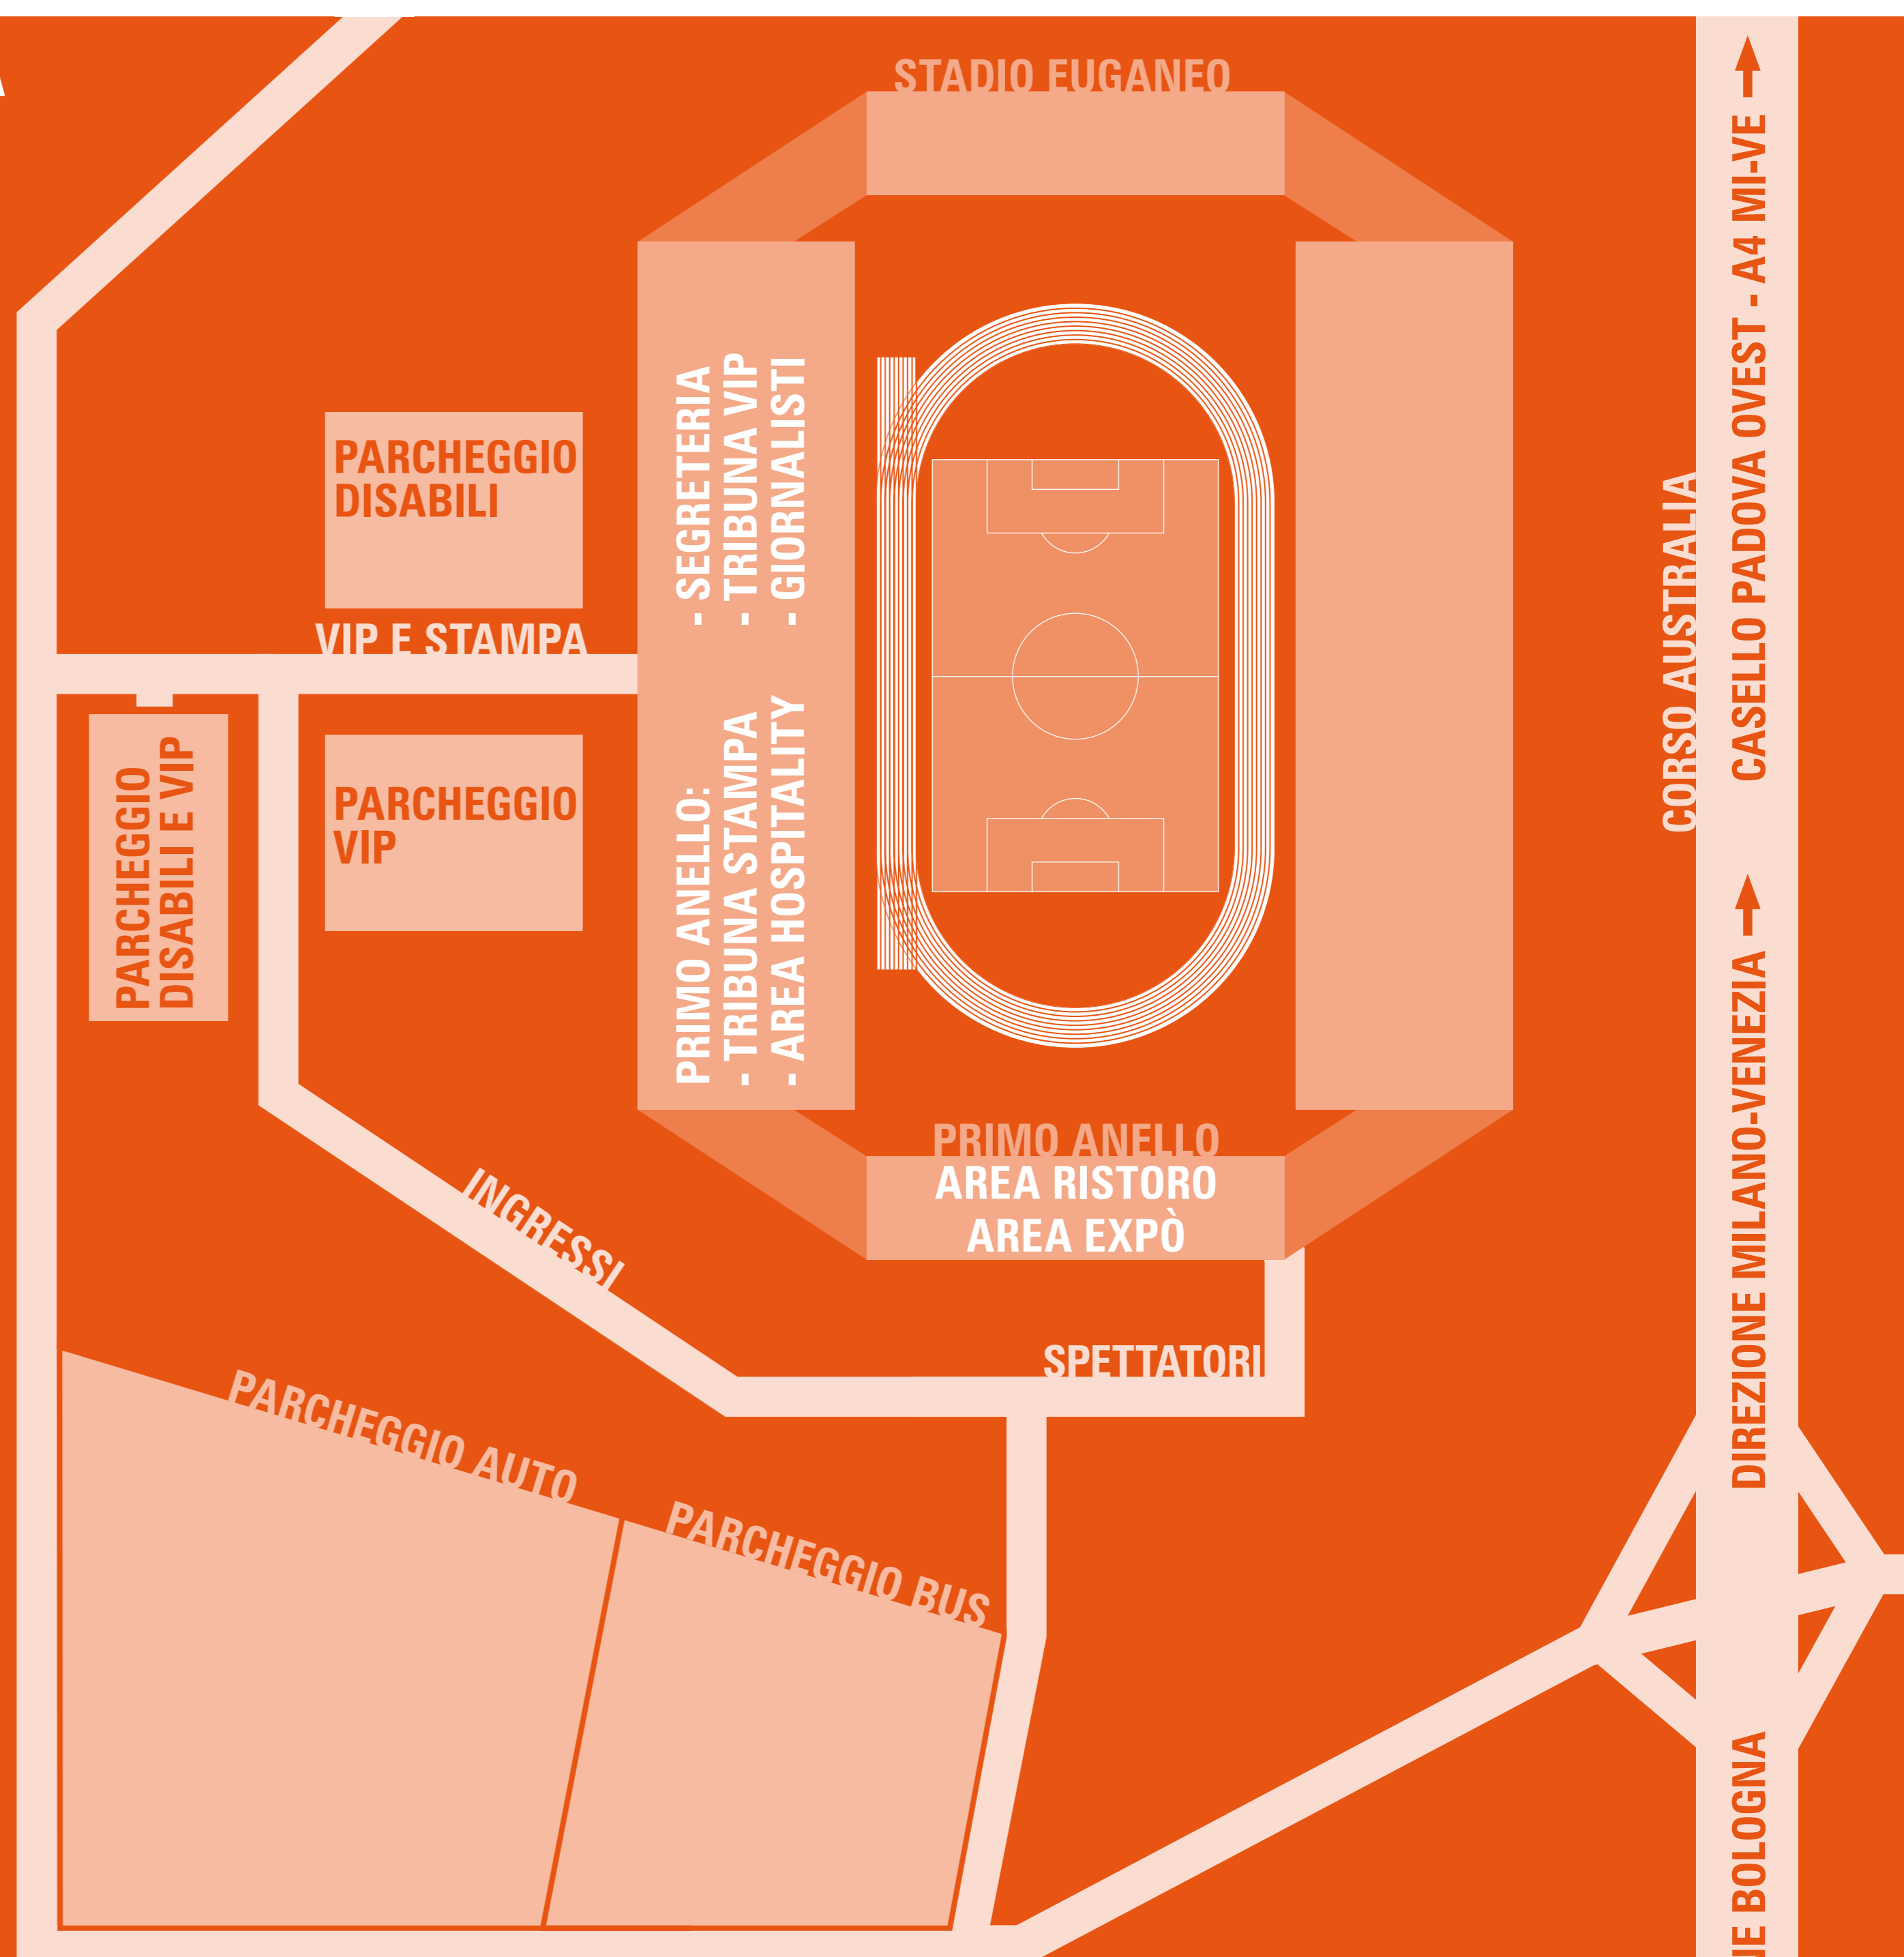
STADIO EUGANEO

PARCHEGGIO DISABILI

- SEGRETERIA
- TRIBUNA VIP
- GIORNALISTI

VIP E STAMPA

PARCHEGGIO DISABILI E VIP

PARCHEGGIO VIP

PRIMO ANELLO:
- TRIBUNA STAMPA
- AREA HOSPITALITY

CORSO AUSTRALIA

CASELLO PADOVA OVEST - A4 MI-VE

PRIMO ANELLO
AREA RISTORO
AREA EXPÒ

INGRESSI

SPETTATORI

PARCHEGGIO AUTO

PARCHEGGIO BUS

DIREZIONE MILANO-VENEZIA

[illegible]E BOLOGNA